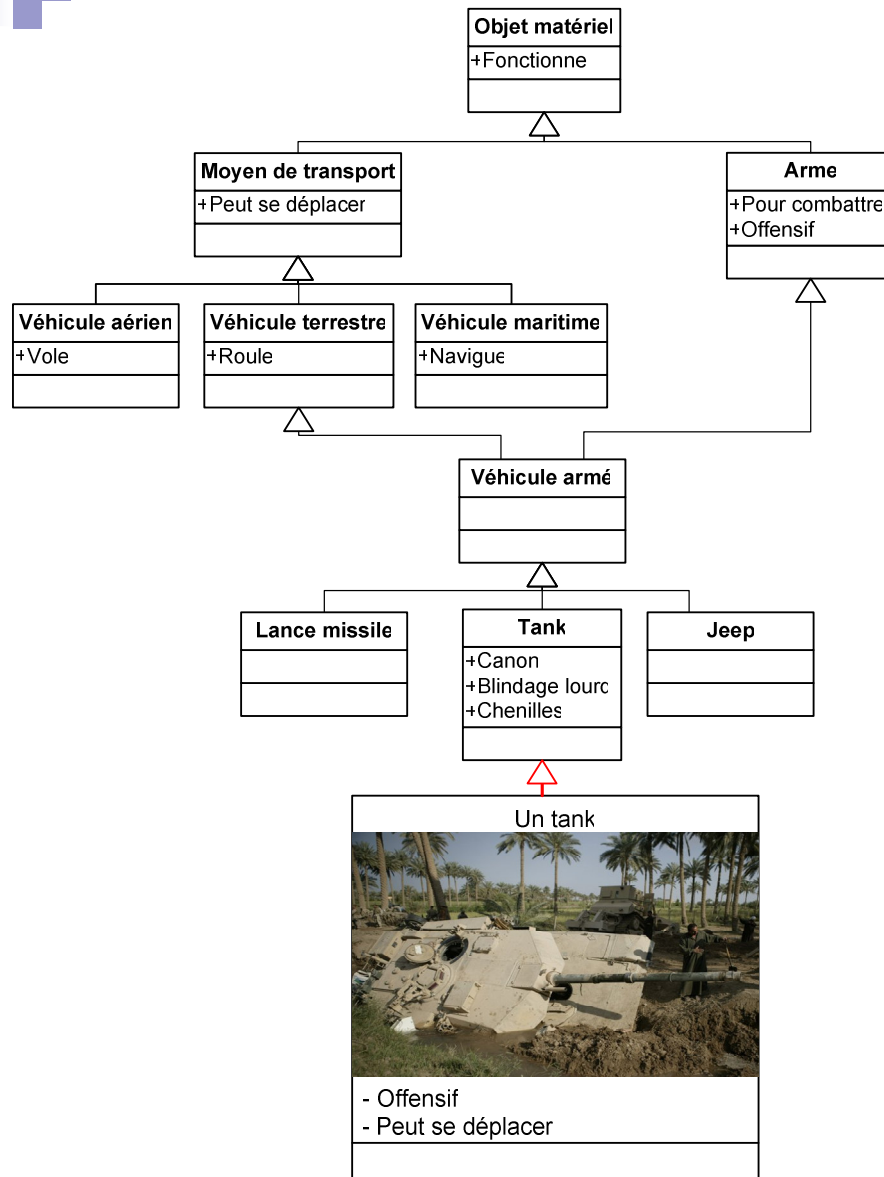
Objet matériel
+Fonctionne

Moyen de transport
+Peut se déplacer

Arme
+Pour combattre
+Offensif

Véhicule aérien
+Vole

Véhicule terrestre
+Roule

Véhicule maritime
+Navigue

Véhicule armé

Lance missile

Tank
+Canon
+Blindage lourd
+Chenilles

Jeep

Un tank

- Offensif
- Peut se déplacer